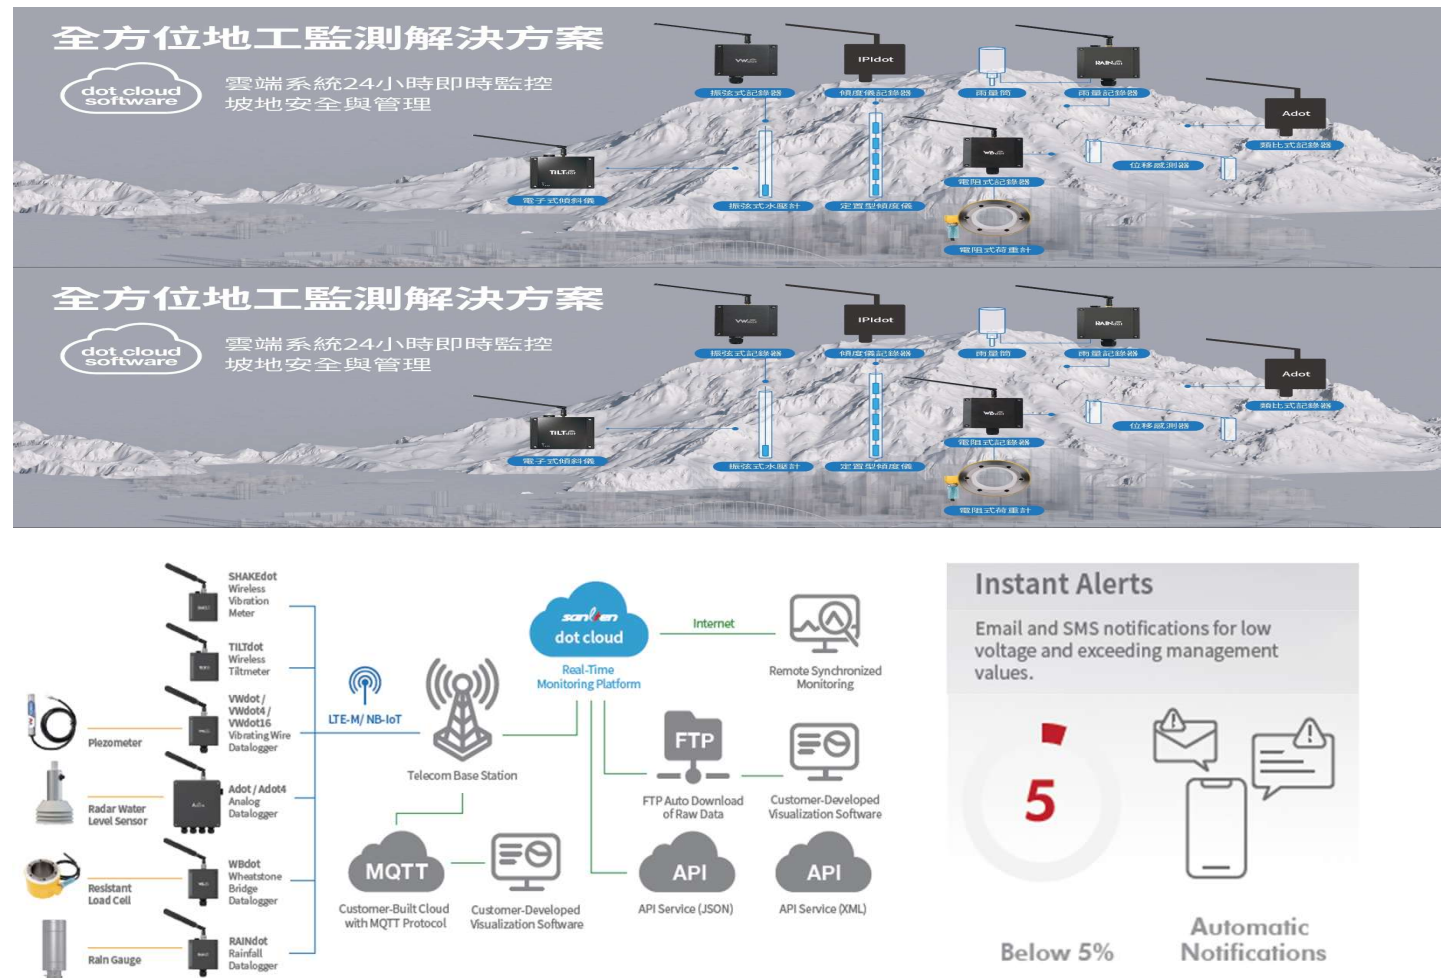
全方位地工監測解決方案

dot cloud software

雲端系統24小時即時監控
坡地安全與管理

振弦式記錄器
傾度儀記錄器
雨量筒
雨量記錄器
Adot
類比式記錄器
位移感測器
電阻式記錄器
電子式傾斜儀
振弦式水壓計
定置型傾度儀
電阻式荷重計

全方位地工監測解決方案

dot cloud software

雲端系統24小時即時監控
坡地安全與管理

振弦式記錄器
傾度儀記錄器
雨量筒
雨量記錄器
Adot
類比式記錄器
位移感測器
電阻式記錄器
電子式傾斜儀
振弦式水壓計
定置型傾度儀
電阻式荷重計

SHAKEdot Wireless Vibration Meter

TILTdot Wireless Tiltmeter

Piezometer

VWdot / VWdot4 / VWdot16 Vibrating Wire Datalogger

Radar Water Level Sensor

Adot / Adot4 Analog Datalogger

Resistant Load Cell

WBdot Wheatstone Bridge Datalogger

Rain Gauge

RAINdot Rainfall Datalogger

LTE-M/ NB-IoT

Telecom Base Station

sanlien dot cloud

Real-Time Monitoring Platform

Internet

Remote Synchronized Monitoring

FTP

FTP Auto Download of Raw Data

Customer-Developed Visualization Software

MQTT

Customer-Built Cloud with MQTT Protocol

Customer-Developed Visualization Software

API

API Service (JSON)

API

API Service (XML)

Instant Alerts

Email and SMS notifications for low voltage and exceeding management values.

5

Below 5%

Automatic Notifications